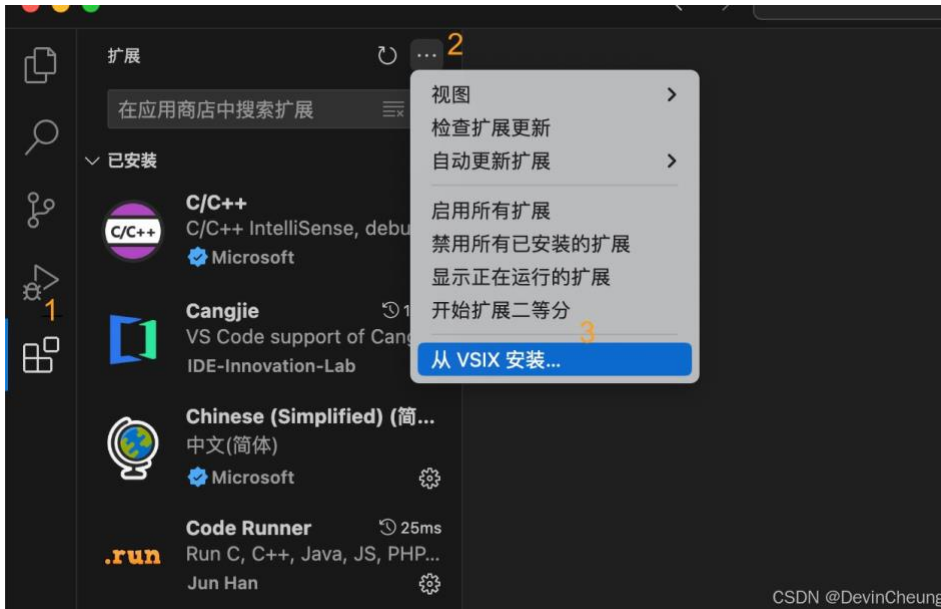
扩展

2

在应用商店中搜索扩展

已安装

C/C++
C/C++ IntelliSense, debu
Microsoft

Cangjie
VS Code support of Cang
IDE-Innovation-Lab

Chinese (Simplified) (简...
中文(简体)
Microsoft

Code Runner
25ms
Run C, C++, Java, JS, PHP...
Jun Han

1

视图
检查扩展更新
自动更新扩展
启用所有扩展
禁用所有已安装的扩展
显示正在运行的扩展
开始扩展二等分
3
从 VSIX 安装...

C/C++

.run

CSDN @DevinCheung